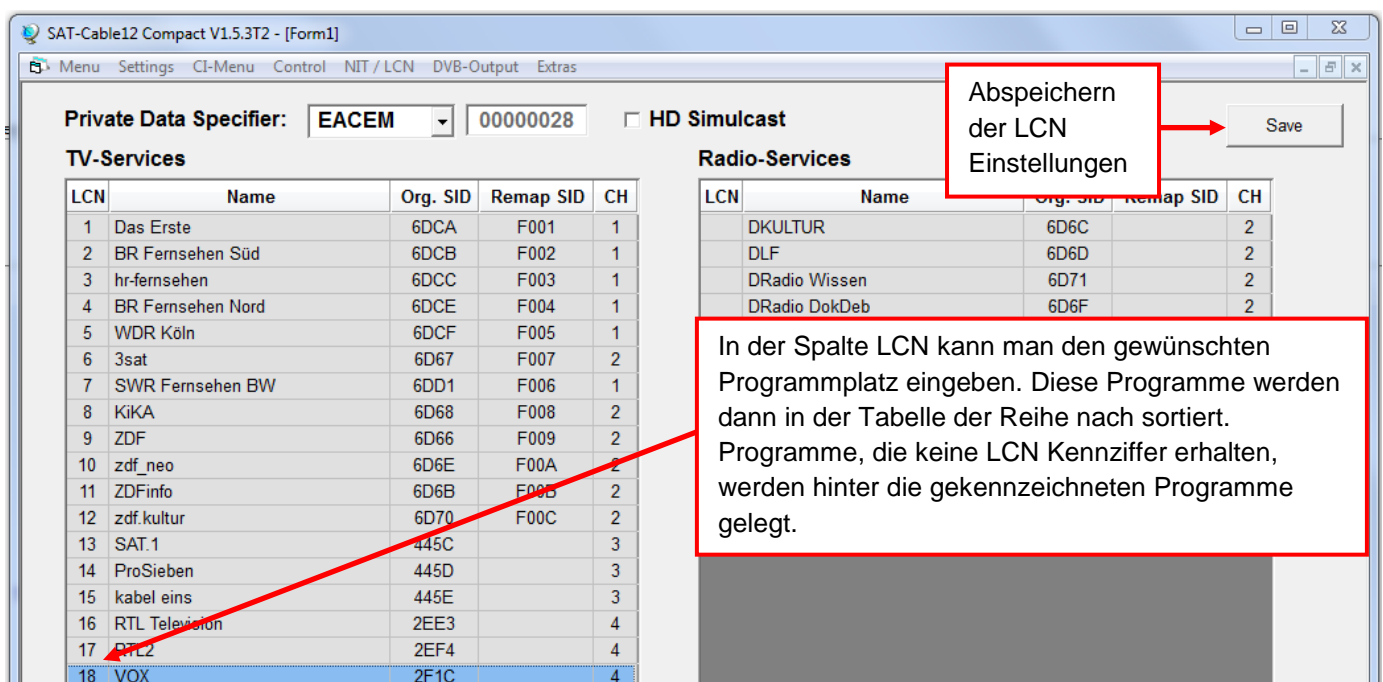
SAT-Cable12 Compact V1.5.3T2 - [Form1]

Menu Settings CI-Menu Control NIT / LCN DVB-Output Extras

Private Data Specifier: EACEM 00000028 HD Simulcast

Abspeichern der LCN Einstellungen

Save

TV-Services

| LCN | Name | Org. SID | Remap SID | CH |
|---|---|---|---|---|
| 1 | Das Erste | 6DCA | F001 | 1 |
| 2 | BR Fernsehen Süd | 6DCB | F002 | 1 |
| 3 | hr-fernsehen | 6DCC | F003 | 1 |
| 4 | BR Fernsehen Nord | 6DCE | F004 | 1 |
| 5 | WDR Köln | 6DCF | F005 | 1 |
| 6 | 3sat | 6D67 | F007 | 2 |
| 7 | SWR Fernsehen BW | 6DD1 | F006 | 1 |
| 8 | KiKA | 6D68 | F008 | 2 |
| 9 | ZDF | 6D66 | F009 | 2 |
| 10 | zdf_neo | 6D6E | F00A | 2 |
| 11 | ZDFinfo | 6D6B | F00B | 2 |
| 12 | zdf.kultur | 6D70 | F00C | 2 |
| 13 | SAT.1 | 445C | | 3 |
| 14 | ProSieben | 445D | | 3 |
| 15 | kabel eins | 445E | | 3 |
| 16 | RTL Television | 2EE3 | | 4 |
| 17 | RTL2 | 2EF4 | | 4 |
| 18 | VOX | 2F1C | | 4 |

Radio-Services

| LCN | Name | Org. SID | Remap SID | CH |
|---|---|---|---|---|
| | DKULTUR | 6D6C | | 2 |
| | DLF | 6D6D | | 2 |
| | DRadio Wissen | 6D71 | | 2 |
| | DRadio DokDeb | 6D6F | | 2 |

In der Spalte LCN kann man den gewünschten Programmplatz eingeben. Diese Programme werden dann in der Tabelle der Reihe nach sortiert. Programme, die keine LCN Kennziffer erhalten, werden hinter die gekennzeichneten Programme gelegt.